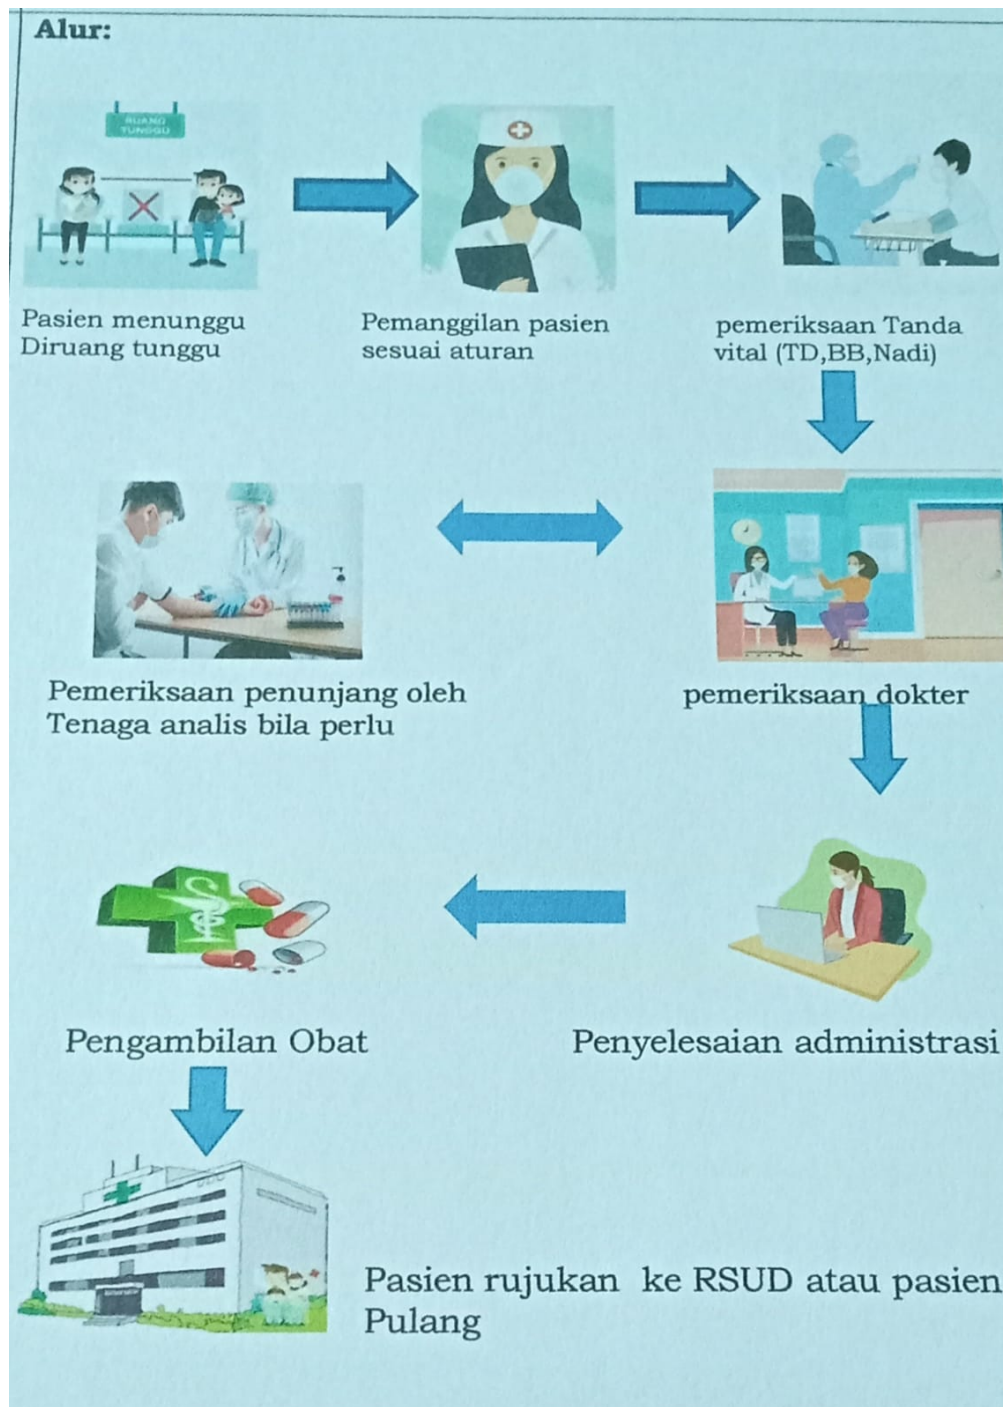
Alur:

RUANG TUNGGU

Pasien menunggu Diruang tunggu

Pemanggilan pasien sesuai aturan

pemeriksaan Tanda vital (TD,BB,Nadi)

Pemeriksaan penunjang oleh Tenaga analis bila perlu

pemeriksaan dokter

Pengambilan Obat

Penyelesaian administrasi

Pasien rujukan ke RSUD atau pasien Pulang